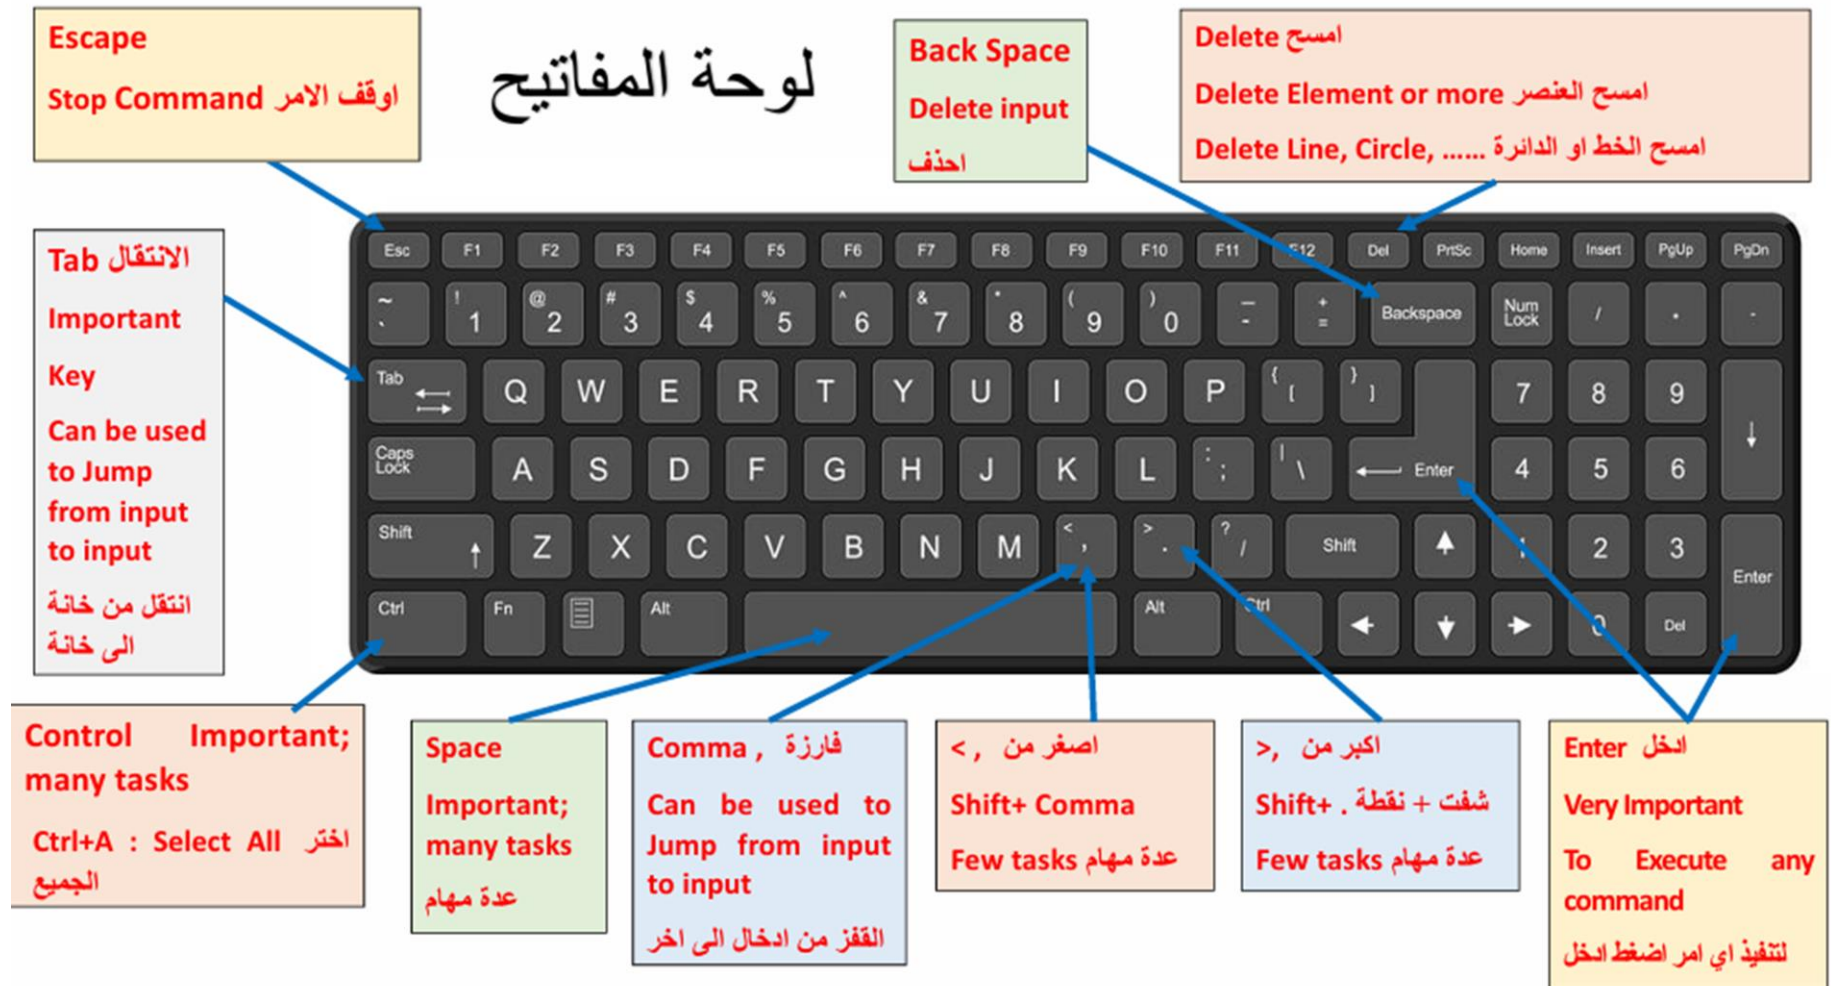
Escape

Stop Command اوقف الامر

لوحة المفاتيح

Back Space

Delete input

احذف

Delete امسح

Delete Element or more امسح العنصر

Delete Line, Circle, ...... امسح الخط او الدائرة

Tab الانتقال

Important

Key

Can be used to Jump from input to input

انتقل من خانة الى خانة

Esc F1 F2 F3 F4 F5 F6 F7 F8 F9 F10 F11 F12 Del PrtSc Home Insert PgUp PgDn

~ ` ! 1 @ 2 # 3 $ 4 % 5 ^ 6 & 7 * 8 ( 9 ) 0 _ - + = Backspace Num Lock / * -

Tab Q W E R T Y U I O P { [ } ] 7 8 9

Caps Lock A S D F G H J K L : ; " ' Enter 4 5 6

Shift Z X C V B N M < , > . ? / Shift 1 2 3 Enter

Ctrl Fn Alt Alt Ctrl 0 Del

Control Important; many tasks

Ctrl+A : Select All اختر الجميع

Space

Important; many tasks

عدة مهام

Comma , فارزة

Can be used to Jump from input to input

القفز من ادخال الى اخر

< , اصغر من

Shift+ Comma

Few tasks عدة مهام

>, اكبر من

Shift+ . شفت + نقطة

Few tasks عدة مهام

Enter ادخل

Very Important

To Execute any command

لتنفيذ اي امر اضغط ادخل